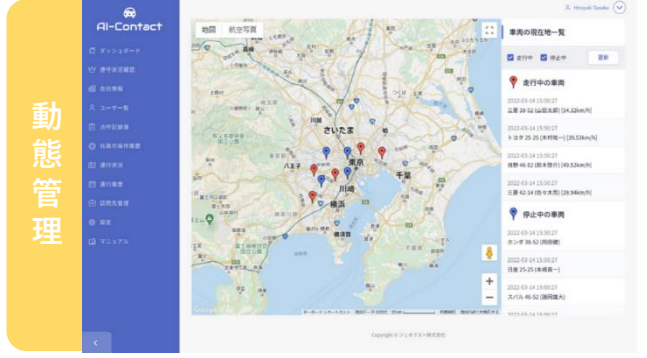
動態管理

AI-Contact

ダッシュボード
運転状況確認
車両情報
ユーザー管理
点呼記録簿
社員の保有履歴
運行状況
運行履歴
認証先管理
設定
マニュアル

地図 航空写真

さいたま
川越
柏
八王子
東京
千葉
川崎
横浜
横須賀

Hiroyuki Tanaka

車両の現在地一覧

走行中 停止中 更新

走行中の車両

2022-03-14 15:50:27
品川 30-52 (山田太郎) [34.32km/h]

2022-03-14 15:50:27
トヨタ 25-25 (木村和一) [35.52km/h]

2022-03-14 15:50:27
練馬 46-52 (鈴木敬介) [49.52km/h]

2022-03-14 15:50:27
三菱 42-14 (佐々木翔) [28.94km/h]

停止中の車両

2022-03-14 15:50:27
ホンダ 30-52 (岡田優)

2022-03-14 15:50:27
日産 25-25 (木嶋真一)

2022-03-14 15:50:27
スバル 46-52 (藤岡雄大)

Copyright © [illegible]